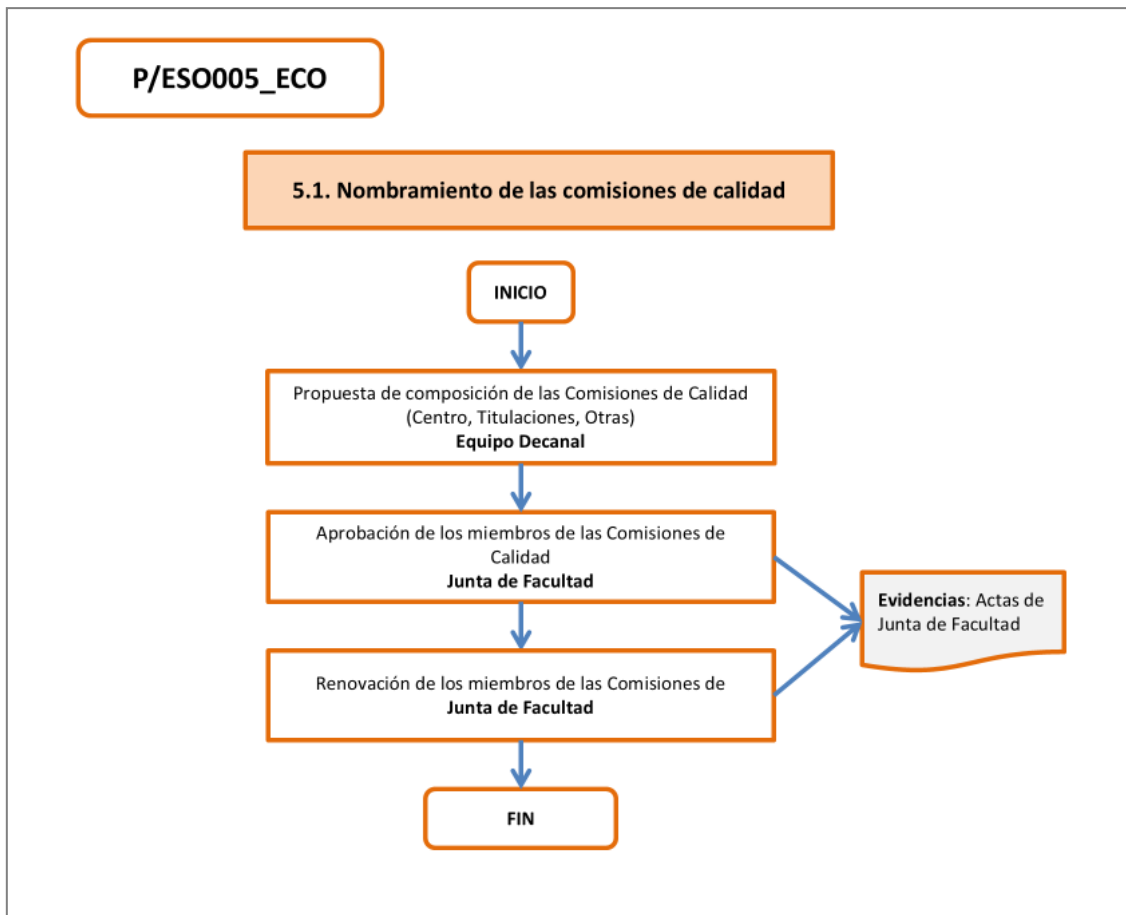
P/ESO005_ECO

5.1. Nombramiento de las comisiones de calidad

INICIO

Propuesta de composición de las Comisiones de Calidad (Centro, Titulaciones, Otras)
**Equipo Decanal**

Aprobación de los miembros de las Comisiones de Calidad
**Junta de Facultad**

Renovación de los miembros de las Comisiones de
**Junta de Facultad**

**Evidencias**: Actas de Junta de Facultad

FIN